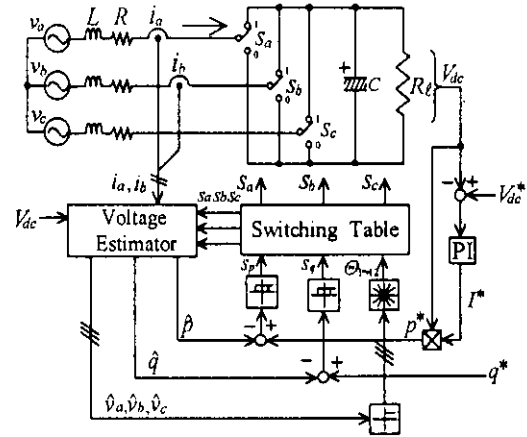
$v_a$ $L$ $R$ $i_a$
$v_b$ $i_b$
$v_c$
$S_a$ 1 0
$S_b$ 1 0
$S_c$ 1 0
$C$
$R_\ell$
$V_{dc}$
$i_a, i_b$
$S_aS_bS_c$
$S_a$ $S_b$ $S_c$
$V_{dc}$
Voltage Estimator
Switching Table
$-$ $+$ $V_{dc}^*$
PI
$S_p$ $S_q$ $\Theta_{n-1}$
$I^*$
$\hat{p}$
$-$ $+$
$p^*$
$\hat{q}$
$-$ $+$
$q^*$
$\hat{v}_a, \hat{v}_b, \hat{v}_c$